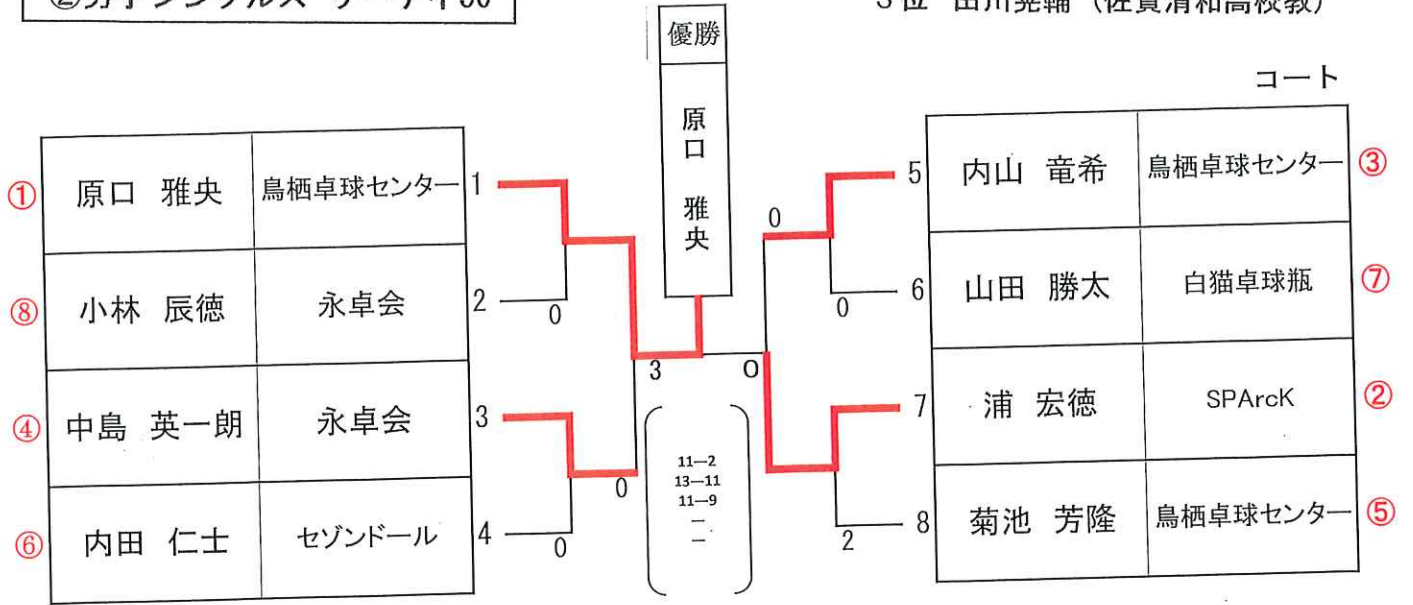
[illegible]

3位 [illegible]（佐賀清和高校教）

優勝

原口 雅央

コート

| | | | |
|---|---|---|---|
| ① | 原口 雅央 | 鳥栖卓球センター | 1 |
| ⑧ | 小林 辰徳 | 永卓会 | 2 |
| ④ | 中島 英一朗 | 永卓会 | 3 |
| ⑥ | 内田 仁士 | セゾンドール | 4 |

| | | | |
|---|---|---|---|
| 5 | 内山 竜希 | 鳥栖卓球センター | ③ |
| 6 | 山田 勝太 | 白猫卓球瓶 | ⑦ |
| 7 | 浦 宏徳 | SPArcK | ② |
| 8 | 菊池 芳隆 | 鳥栖卓球センター | ⑤ |

0
0
0
3
0
0
0
0
2

11―2
13―11
11―9
―
―